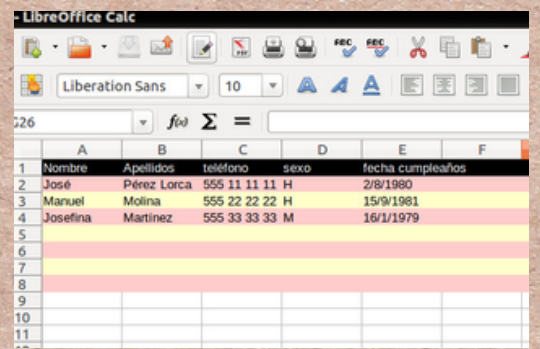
- LibreOffice Calc

Liberation Sans 10

G26 $f(x)$ Σ =

|  | A | B | C | D | E | F |
|---|---|---|---|---|---|---|
| 1 | Nombre | Apellidos | teléfono | sexo | fecha cumpleaños |  |
| 2 | José | Pérez Lorca | 555 11 11 11 | H | 2/8/1980 |  |
| 3 | Manuel | Molina | 555 22 22 22 | H | 15/9/1981 |  |
| 4 | Josefina | Martínez | 555 33 33 33 | M | 16/1/1979 |  |
| 5 |  |  |  |  |  |  |
| 6 |  |  |  |  |  |  |
| 7 |  |  |  |  |  |  |
| 8 |  |  |  |  |  |  |
| 9 |  |  |  |  |  |  |
| 10 |  |  |  |  |  |  |
| 11 |  |  |  |  |  |  |